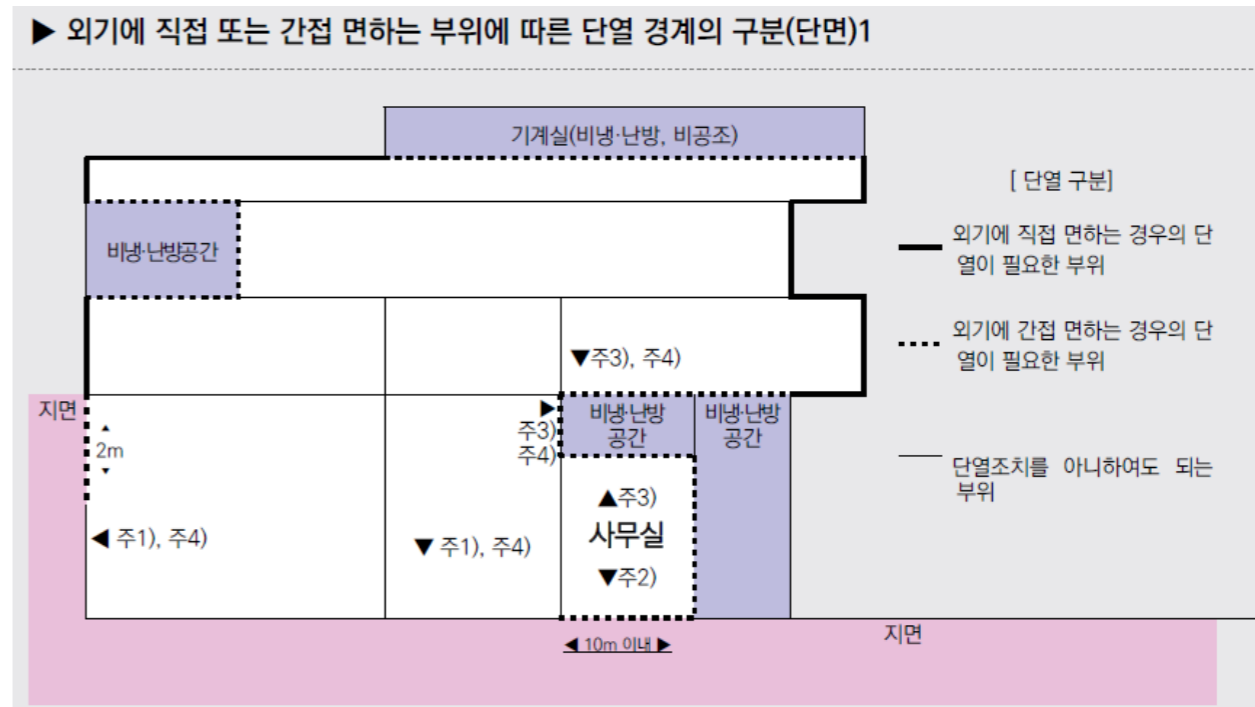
▶ 외기에 직접 또는 간접 면하는 부위에 따른 단열 경계의 구분(단면)1

기계실(비냉·난방, 비공조)

비냉·난방공간

▼주3), 주4)

지면

2m

▶주3) 주4)

비냉·난방 공간

비냉·난방 공간

▲주3)

사무실

▼주2)

◀ 주1), 주4)

▼ 주1), 주4)

◀ 10m 이내 ▶

지면

[ 단열 구분]

외기에 직접 면하는 경우의 단열이 필요한 부위

외기에 간접 면하는 경우의 단열이 필요한 부위

단열조치를 아니하여도 되는 부위